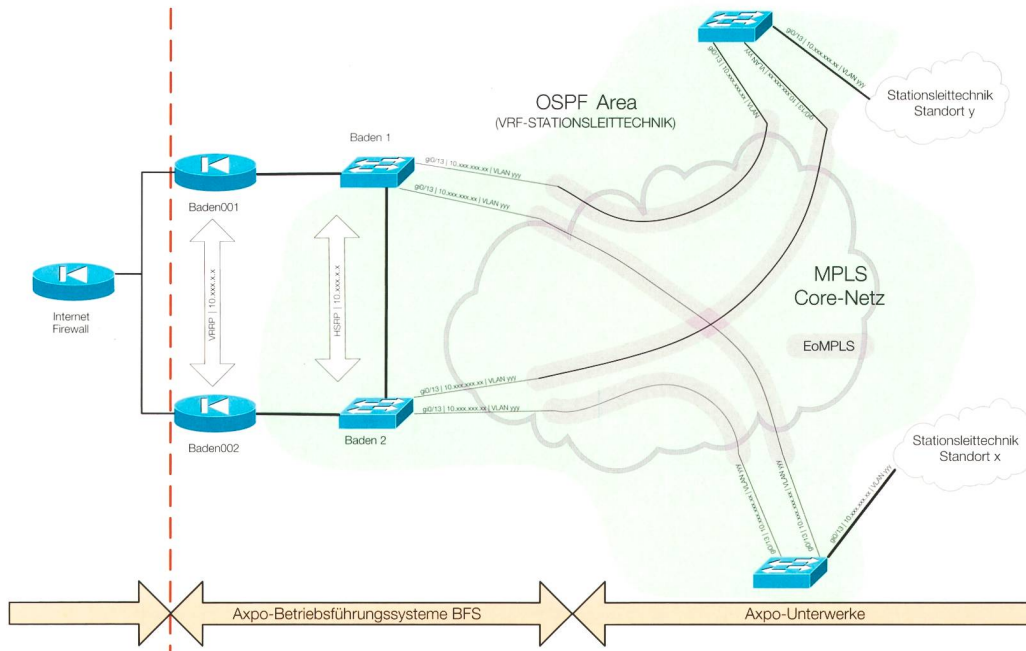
OSPF Area
(VRF-STATIONSLEITTECHNIK)

Stationsleittechnik
Standort y

Baden 1

Baden001

Internet
Firewall

VRRP | 10.xxx.x.x

HSRP | 10.xxx.x.x

gi0/13 | 10.xxx.xxx.xx | VLAN yyy

gi0/13 | 10.xxx.xxx.xx | VLAN yyy

gi0/13 | 10.xxx.xxx.xx | VLAN yyy

gi0/13 | 10.xxx.xxx.xx | VLAN yyy

gi0/13 | 10.xxx.xxx.xx | VLAN yyy

gi0/13 | 10.xxx.xxx.xx | VLAN yyy

gi0/13 | 10.xxx.xxx.xx | VLAN yyy

gi0/13 | 10.xxx.xxx.xx | VLAN yyy

gi0/13 | 10.xxx.xxx.xx | VLAN yyy

gi0/13 | 10.xxx.xxx.xx | VLAN

MPLS
Core-Netz

EoMPLS

Baden002

Baden 2

Stationsleittechnik
Standort x

Axpo-Betriebsführungssysteme BFS

Axpo-Unterwerke